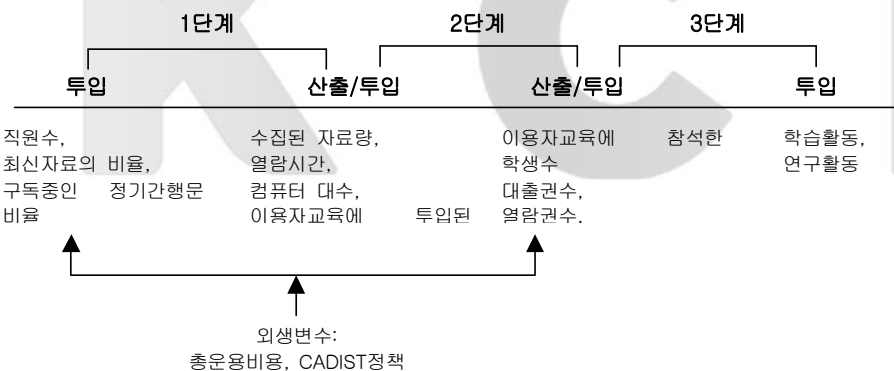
1단계

2단계

3단계

투입

산출/투입

산출/투입

투입

직원수, 최신자료의 비율, 구독중인 정기간행문 비율

수집된 자료량, 열람시간, 컴퓨터 대수, 이용자교육에 투입된

이용자교육에 참석한 학생수 대출권수, 열람권수.

학습활동, 연구활동

외생변수: 총운용비용, CADIST정책